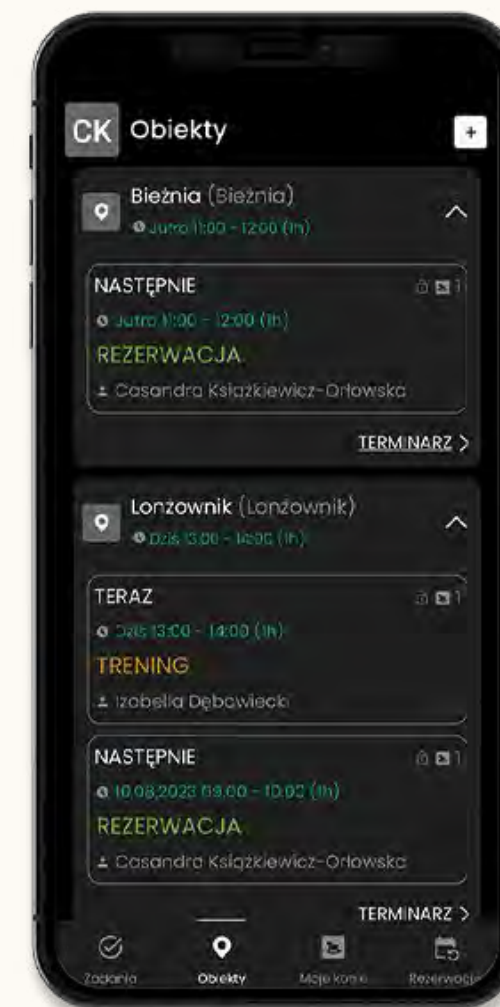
CK Obiekty

+

Bieżnia (Bieżnia)

Jutro 11:00 - 12:00 (1h)

NASTĘPNIE

Jutro 11:00 - 12:00 (1h)

REZERWACJA

Casandra Książkiewicz-Orłowska

TERMINARZ >

Lonżownik (Lonżownik)

Dziś 13:00 - 14:00 (1h)

TERAZ

Dziś 13:00 - 14:00 (1h)

TRENING

Izabella Dębowiecki

NASTĘPNIE

10.08.2023 09:00 - 10:00 (1h)

REZERWACJA

Casandra Książkiewicz-Orłowska

TERMINARZ >

Zadania

Obiekty

Moje konie

Rezerwacje